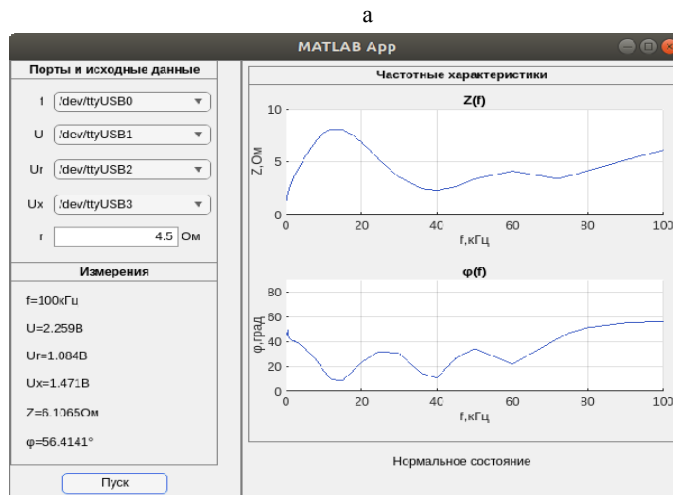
a

MATLAB App

Порты и исходные данные

f /dev/ttyUSB0

U /dev/ttyUSB1

Ur /dev/ttyUSB2

Ux /dev/ttyUSB3

r 4.5 Ом

Измерения

f=100кГц

U=2.259В

Ur=1.084В

Ux=1.471В

Z=6.1065Ом

φ=56.4141°

Пуск

Частотные характеристики

Z(f)

10

5

0

Z,Ом

0 20 40 60 80 100

f,кГц

φ(f)

80

60

40

20

0

φ,град

0 20 40 60 80 100

f,кГц

Нормальное состояние